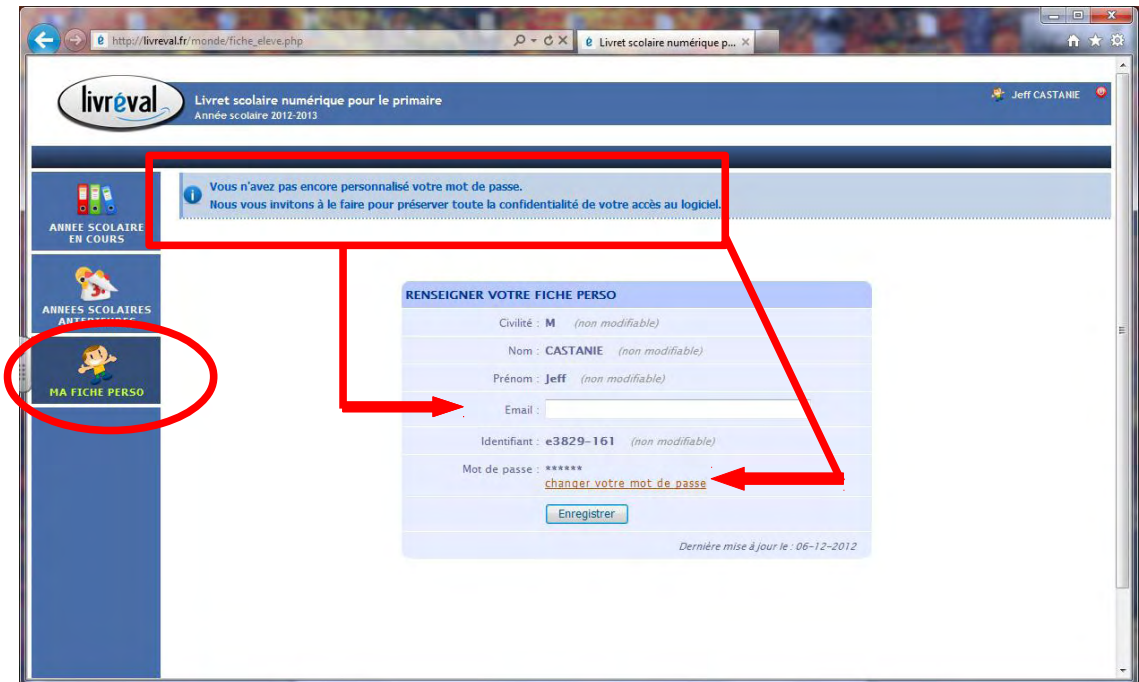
http://livreval.fr/monde/fiche_eleve.php

Livret scolaire numérique p... ×

livréval

Livret scolaire numérique pour le primaire
Année scolaire 2012-2013

Jeff CASTANIE

Vous n'avez pas encore personnalisé votre mot de passe.
Nous vous invitons à le faire pour préserver toute la confidentialité de votre accès au logiciel.

ANNEE SCOLAIRE EN COURS

ANNEES SCOLAIRES ANTERIEURES

MA FICHE PERSO

RENSEIGNER VOTRE FICHE PERSO

Civilité : M (non modifiable)

Nom : CASTANIE (non modifiable)

Prénom : Jeff (non modifiable)

Email :

Identifiant : e3829-161 (non modifiable)

Mot de passe : ******
changer votre mot de passe

Enregistrer

Dernière mise à jour le : 06-12-2012